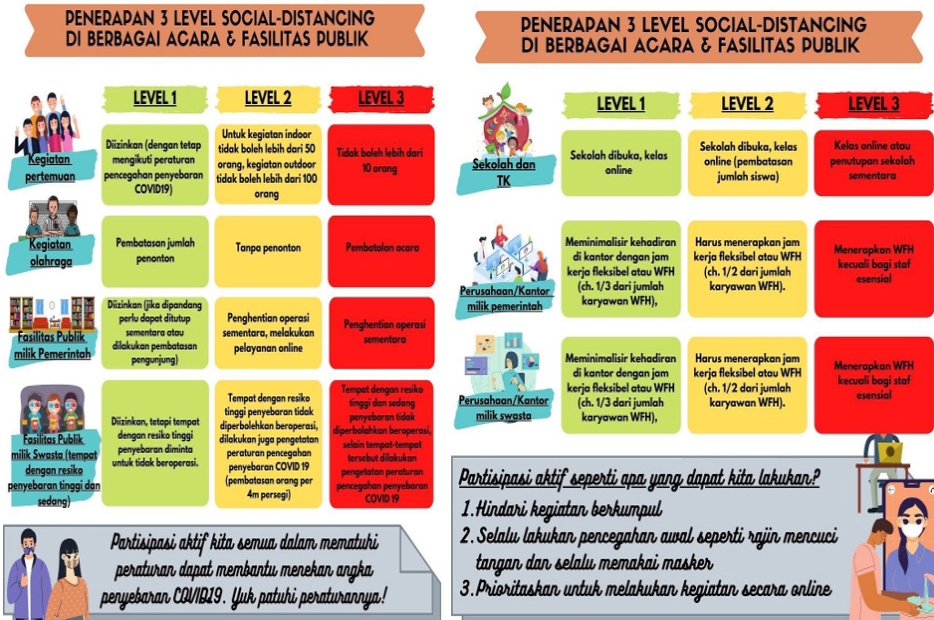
PENERAPAN 3 LEVEL SOCIAL-DISTANCING DI BERBAGAI ACARA & FASILITAS PUBLIK

| | LEVEL 1 | LEVEL 2 | LEVEL 3 |
|---|---|---|---|
| Kegiatan pertemuan | Diizinkan (dengan tetap mengikuti peraturan pencegahan penyebaran COVID19) | Untuk kegiatan indoor tidak boleh lebih dari 50 orang, kegiatan outdoor tidak boleh lebih dari 100 orang | Tidak boleh lebih dari 10 orang |
| Kegiatan olahraga | Pembatasan jumlah penonton | Tanpa penonton | Pembatalan acara |
| Fasilitas Publik milik Pemerintah | Diizinkan (jika dipandang perlu dapat ditutup sementara atau dilakukan pembatasan pengunjung) | Penghentian operasi sementara, melakukan pelayanan online | Penghentian operasi sementara |
| Fasilitas Publik milik Swasta (tempat dengan resiko penyebaran tinggi dan sedang) | Diizinkan, tetapi tempat dengan resiko tinggi penyebaran diminta untuk tidak beroperasi. | Tempat dengan resiko tinggi penyebaran tidak diperbolehkan beroperasi, dilakukan juga pengetatan peraturan pencegahan penyebaran COVID 19 (pembatasan orang per 4m persegi) | Tempat dengan resiko tinggi dan sedang penyebaran tidak diperbolehkan beroperasi, selain tempat-tempat tersebut dilakukan pengetatan peraturan pencegahan penyebaran COVID 19 |

Partisipasi aktif kita semua dalam mematuhi peraturan dapat membantu menekan angka penyebaran COVID19. Yuk patuhi peraturannya!

PENERAPAN 3 LEVEL SOCIAL-DISTANCING DI BERBAGAI ACARA & FASILITAS PUBLIK

| | LEVEL 1 | LEVEL 2 | LEVEL 3 |
|---|---|---|---|
| Sekolah dan TK | Sekolah dibuka, kelas online | Sekolah dibuka, kelas online (pembatasan jumlah siswa) | Kelas online atau penutupan sekolah sementara |
| Perusahaan/Kantor milik pemerintah | Meminimalisir kehadiran di kantor dengan jam kerja fleksibel atau WFH (ch. 1/3 dari jumlah karyawan WFH), | Harus menerapkan jam kerja fleksibel atau WFH (ch. 1/2 dari jumlah karyawan WFH). | Menerapkan WFH kecuali bagi staf esensial |
| Perusahaan/Kantor milik swasta | Meminimalisir kehadiran di kantor dengan jam kerja fleksibel atau WFH (ch. 1/3 dari jumlah karyawan WFH), | Harus menerapkan jam kerja fleksibel atau WFH (ch. 1/2 dari jumlah karyawan WFH). | Menerapkan WFH kecuali bagi staf esensial |

Partisipasi aktif seperti apa yang dapat kita lakukan?
1. Hindari kegiatan berkumpul
2. Selalu lakukan pencegahan awal seperti rajin mencuci tangan dan selalu memakai masker
3. Prioritaskan untuk melakukan kegiatan secara online